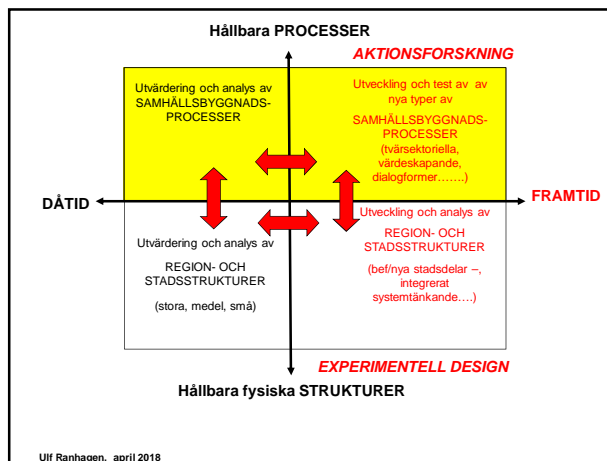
Hållbara PROCESSER

AKTIONSFORSKNING

Utvärdering och analys av SAMHÄLLSBYGGNADS-PROCESSER

Utveckling och test av av nya typer av SAMHÄLLSBYGGNADS-PROCESSER (tvärsektoriella, värdeskapande, dialogformer…….)

DÅTID

FRAMTID

Utvärdering och analys av REGION- OCH STADSSTRUKTURER (stora, medel, små)

Utveckling och analys av REGION- OCH STADSSTRUKTURER (bef/nya stadsdelar –, integrerat systemtänkande….)

EXPERIMENTELL DESIGN

Hållbara fysiska STRUKTURER

Ulf Ranhagen, april 2018